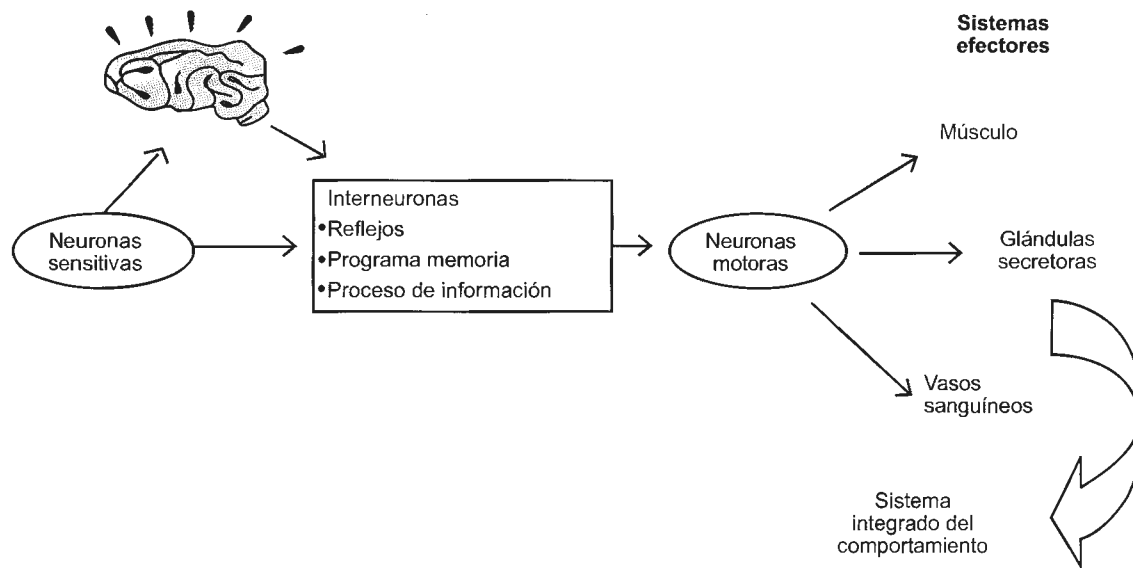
Sistemas efectores

Músculo

Neuronas sensitivas

Interneuronas
•Reflejos
•Programa memoria
•Proceso de información

Neuronas motoras

Glándulas secretoras

Vasos sanguíneos

Sistema integrado del comportamiento